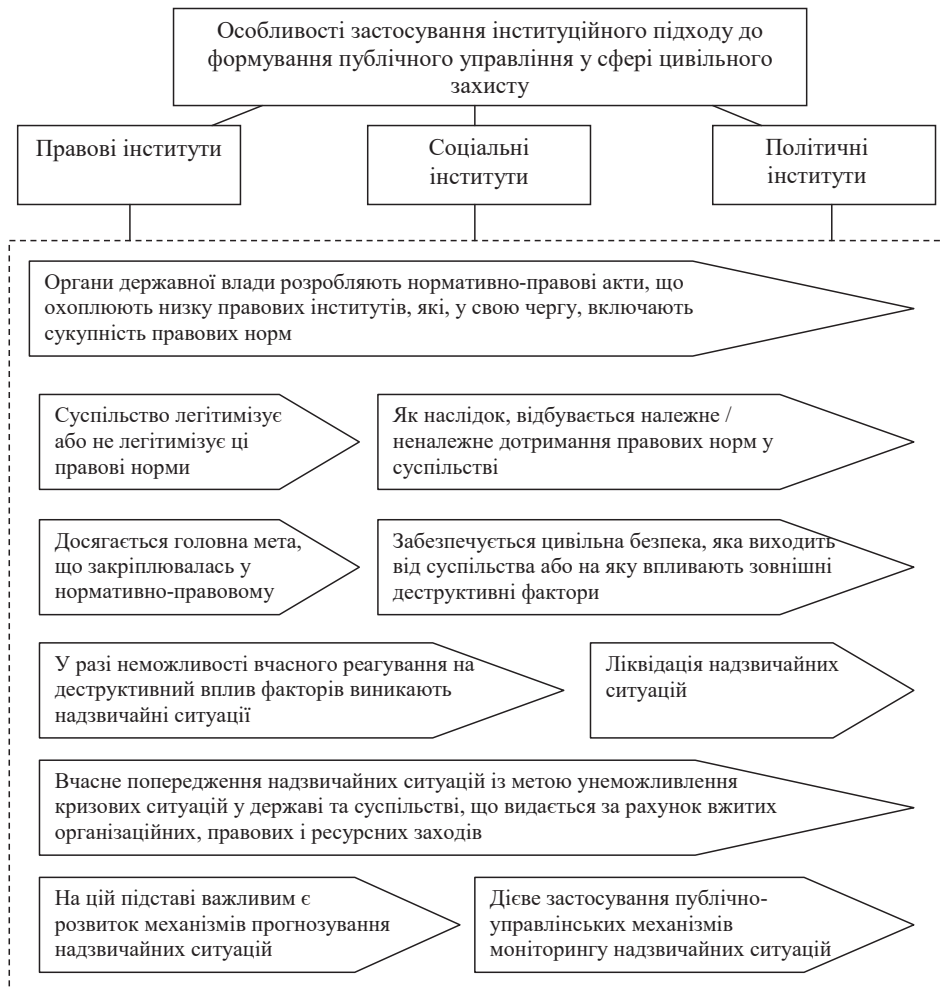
Особливості застосування інституційного підходу до формування публічного управління у сфері цивільного захисту

Правові інститути

Соціальні інститути

Політичні інститути

Органи державної влади розробляють нормативно-правові акти, що охоплюють низку правових інститутів, які, у свою чергу, включають сукупність правових норм

Суспільство легітимізує або не легітимізує ці правові норми

Як наслідок, відбувається належне / неналежне дотримання правових норм у суспільстві

Досягається головна мета, що закріплювалась у нормативно-правовому

Забезпечується цивільна безпека, яка виходить від суспільства або на яку впливають зовнішні деструктивні фактори

У разі неможливості вчасного реагування на деструктивний вплив факторів виникають надзвичайні ситуації

Ліквідація надзвичайних ситуацій

Вчасне попередження надзвичайних ситуацій із метою унеможливлення кризових ситуацій у державі та суспільстві, що видається за рахунок вжитих організаційних, правових і ресурсних заходів

На цій підставі важливим є розвиток механізмів прогнозування надзвичайних ситуацій

Дієве застосування публічно-управлінських механізмів моніторингу надзвичайних ситуацій